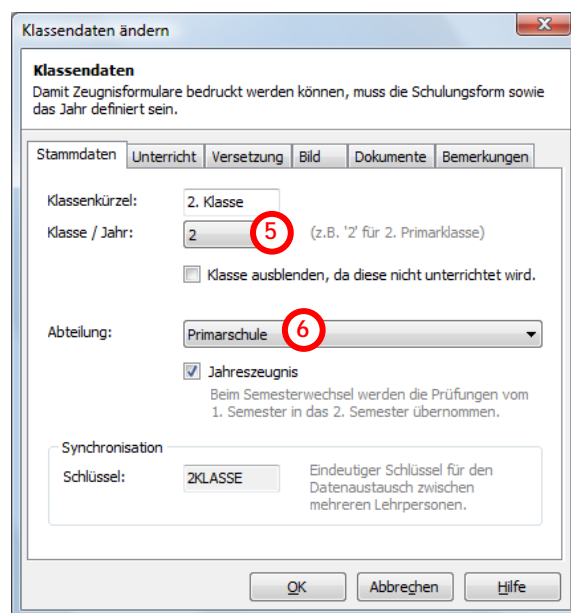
Klassendaten ändern

Klassendaten
Damit Zeugnisformulare bedruckt werden können, muss die Schulungsform sowie das Jahr definiert sein.

Stammdaten | Unterricht | Versetzung | Bild | Dokumente | Bemerkungen

Klassenkürzel: 2. Klasse
Klasse / Jahr: 2 5 (z.B. '2' für 2. Primarklasse)

Klasse ausblenden, da diese nicht unterrichtet wird.

Abteilung: Primarschule 6

Jahreszeugnis
Beim Semesterwechsel werden die Prüfungen vom 1. Semester in das 2. Semester übernommen.

Synchronisation
Schlüssel: 2KLASSE
Eindeutiger Schlüssel für den Datenaustausch zwischen mehreren Lehrpersonen.

OK | Abbrechen | Hilfe